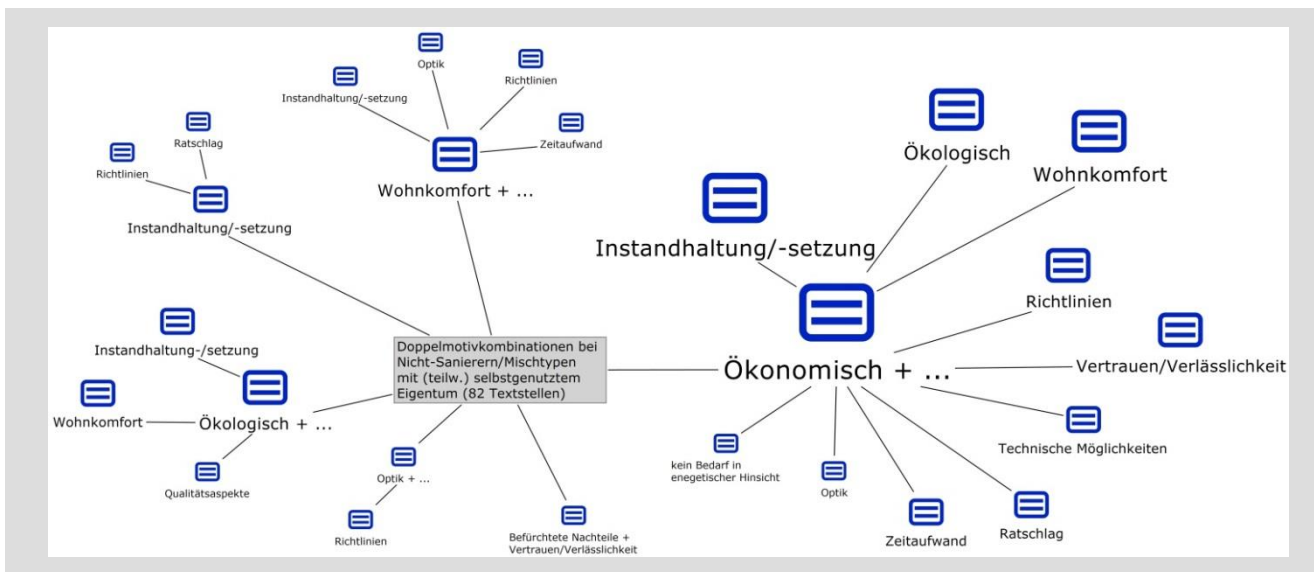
Optik

Richtlinien

Instandhaltung/-setzung

Zeitaufwand

Ratschlag

Richtlinien

Wohnkomfort + ...

Instandhaltung/-setzung

Ökologisch

Wohnkomfort

Instandhaltung/-setzung

Richtlinien

Instandhaltung-/setzung

Doppelmotivkombinationen bei Nicht-Sanierern/Mischtypen mit (teilw.) selbstgenutztem Eigentum (82 Textstellen)

Ökonomisch + ...

Vertrauen/Verlässlichkeit

Wohnkomfort

Ökologisch + ...

Technische Möglichkeiten

Qualitätsaspekte

Optik + ...

kein Bedarf in enegetischer Hinsicht

Optik

Richtlinien

Befürchtete Nachteile + Vertrauen/Verlässlichkeit

Zeitaufwand

Ratschlag